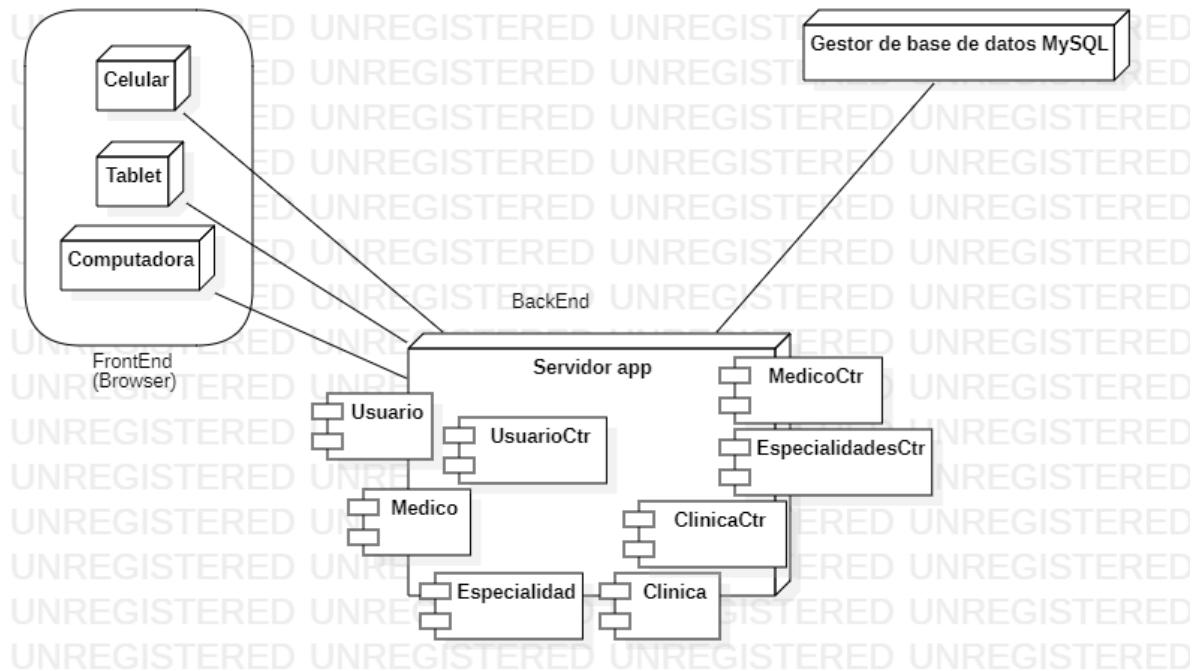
Celular

Tablet

Computadora

FrontEnd
(Browser)

Gestor de base de datos MySQL

BackEnd

Servidor app

Usuario

UsuarioCtr

MedicoCtr

EspecialidadesCtr

Medico

ClinicaCtr

Especialidad

Clinica

UNREGISTERED UNREGISTERED UNREGISTERED UNREGISTERED